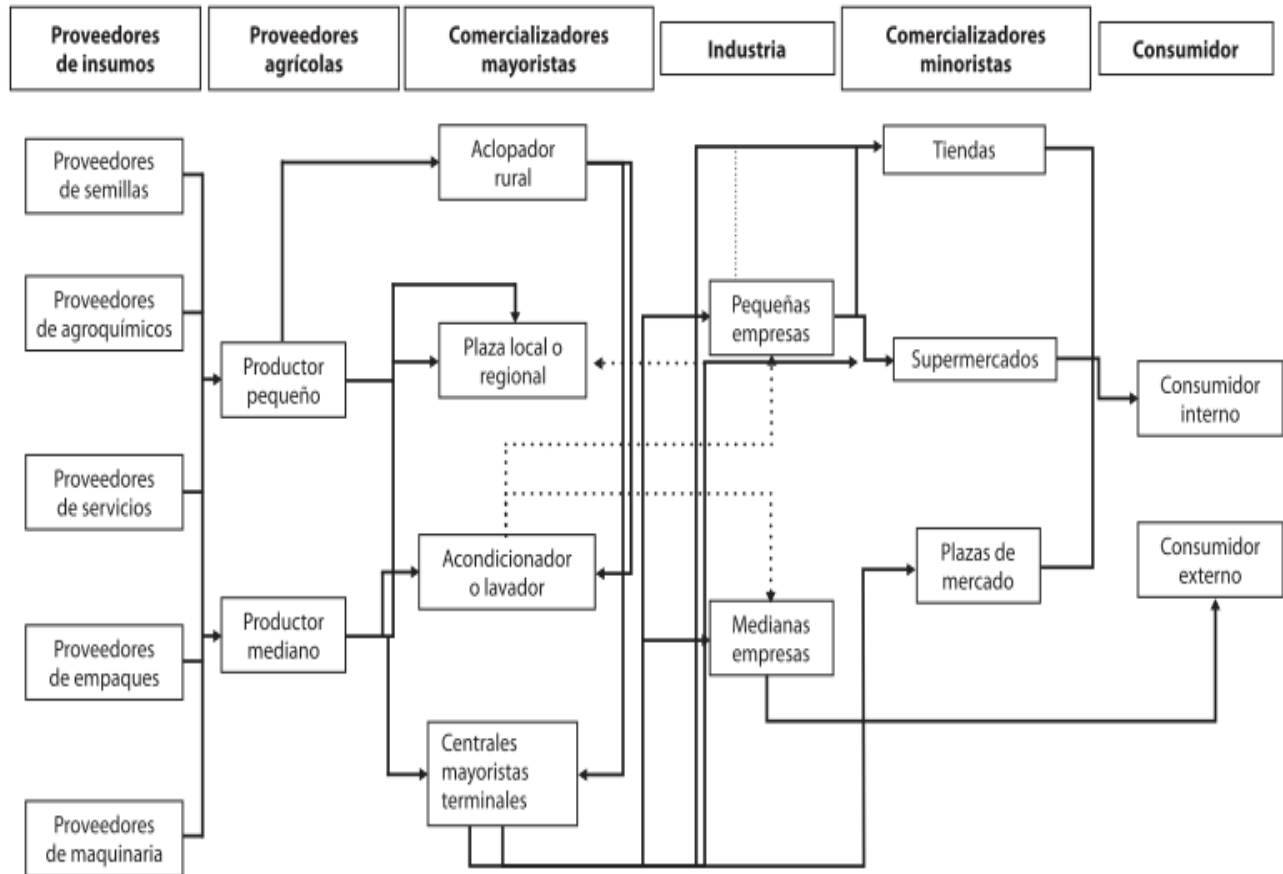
Proveedores de insumos

Proveedores agrícolas

Comercializadores mayoristas

Industria

Comercializadores minoristas

Consumidor

Proveedores de semillas

Proveedores de agroquímicos

Proveedores de servicios

Proveedores de empaques

Proveedores de maquinaria

Productor pequeño

Productor mediano

Aclopador rural

Plaza local o regional

Acondicionador o lavador

Centrales mayoristas terminales

Pequeñas empresas

Medianas empresas

Tiendas

Supermercados

Plazas de mercado

Consumidor interno

Consumidor externo